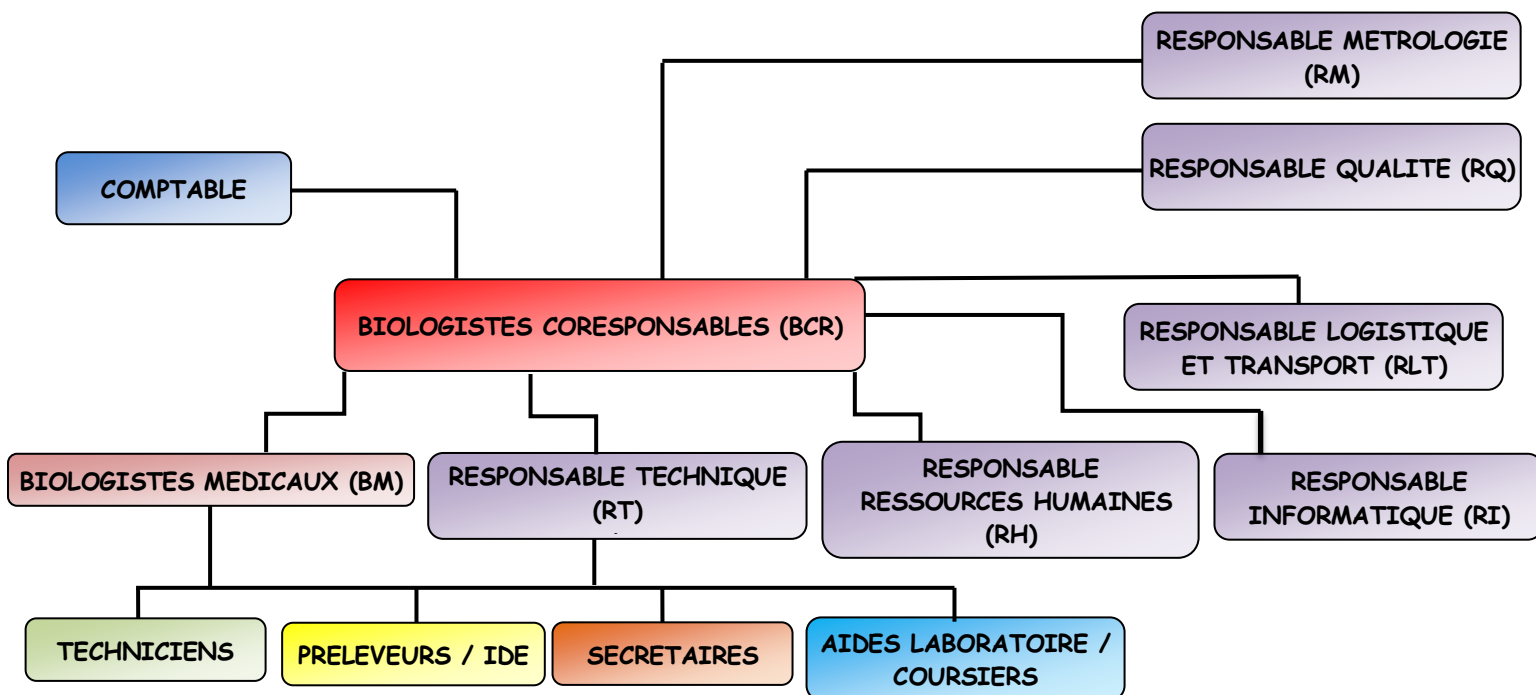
RESPONSABLE METROLOGIE (RM)

COMPTABLE

RESPONSABLE QUALITE (RQ)

BIOLOGISTES CORESPONSABLES (BCR)

RESPONSABLE LOGISTIQUE ET TRANSPORT (RLT)

BIOLOGISTES MEDICAUX (BM)

RESPONSABLE TECHNIQUE (RT)

RESPONSABLE RESSOURCES HUMAINES (RH)

RESPONSABLE INFORMATIQUE (RI)

TECHNICIENS

PRELEVEURS / IDE

SECRETAIRES

AIDES LABORATOIRE / COURSIERS